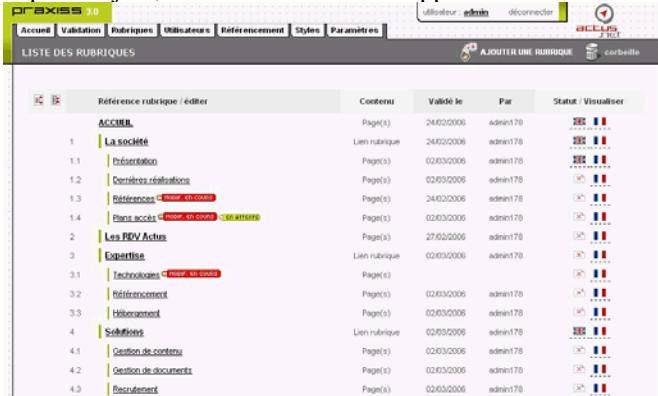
praxiss 3.0

utilisateur : admin déconnecter

actus .net

Accueil | Validation | Rubriques | Utilisateurs | Référencement | Styles | Paramètres

LISTE DES RUBRIQUES

AJOUTER UNE RUBRIQUE corbeille

| | Référence rubrique / éditer | Contenu | Validé le | Par | Statut / Visualiser |
|---|---|---|---|---|---|
| | ACCUEIL | Page(s) | 24/02/2006 | admin178 | |
| 1 | La société | Lien rubrique | 24/02/2006 | admin178 | |
| 1.1 | Présentation | Page(s) | 02/03/2006 | admin178 | |
| 1.2 | Dernières réalisations | Page(s) | 02/03/2006 | admin178 | |
| 1.3 | Références modif. en cours | Page(s) | 24/02/2006 | admin178 | |
| 1.4 | Plans accès modif. en cours en attente | Page(s) | 02/03/2006 | admin178 | |
| 2 | Les RDV Actus | Page(s) | 27/02/2006 | admin178 | |
| 3 | Expertise | Lien rubrique | 02/03/2006 | admin178 | |
| 3.1 | Technologies modif. en cours | Page(s) | | | |
| 3.2 | Référencement | Page(s) | 02/03/2006 | admin178 | |
| 3.3 | Hébergement | Page(s) | 02/03/2006 | admin178 | |
| 4 | Solutions | Lien rubrique | 02/03/2006 | admin178 | |
| 4.1 | Gestion de contenu | Page(s) | 02/03/2006 | admin178 | |
| 4.2 | Gestion de documents | Page(s) | 02/03/2006 | admin178 | |
| 4.3 | Recrutement | Page(s) | 02/03/2006 | admin178 | |